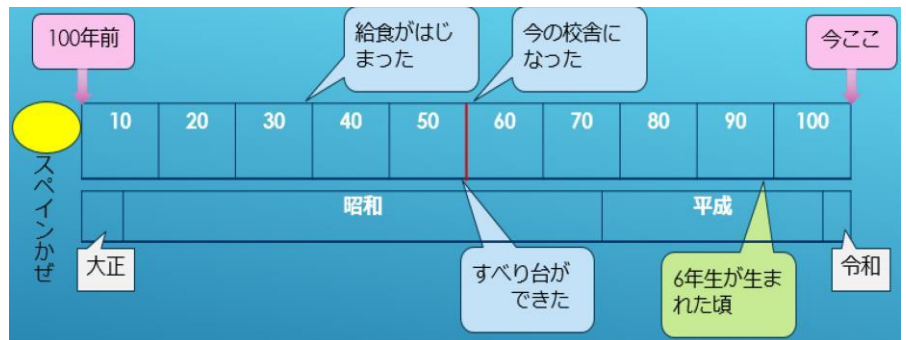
100年前

給食がはじまった

今の校舎になった

今ここ

| 10 | 20 | 30 | 40 | 50 | 60 | 70 | 80 | 90 | 100 |
|---|---|---|---|---|---|---|---|---|---|

スペインかぜ

昭和

平成

大正

すべり台ができた

6年生が生まれた頃

令和